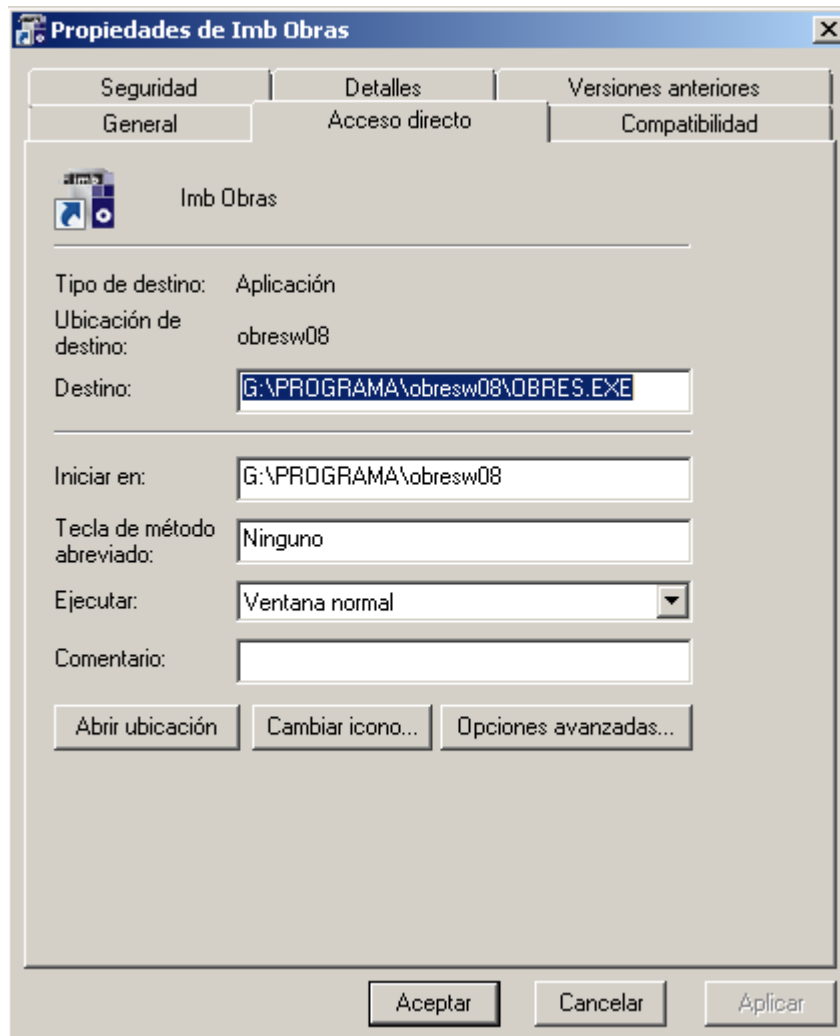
Propiedades de Imb Obras

Seguridad
Detalles
Versiones anteriores
General
Acceso directo
Compatibilidad

Imb Obras

Tipo de destino: Aplicación
Ubicación de destino: obresw08
Destino: G:\PROGRAMA\obresw08\OBRES.EXE

Iniciar en: G:\PROGRAMA\obresw08
Tecla de método abreviado: Ninguno
Ejecutar: Ventana normal
Comentario:

Abrir ubicación
Cambiar icono...
Opciones avanzadas...

Aceptar
Cancelar
Aplicar